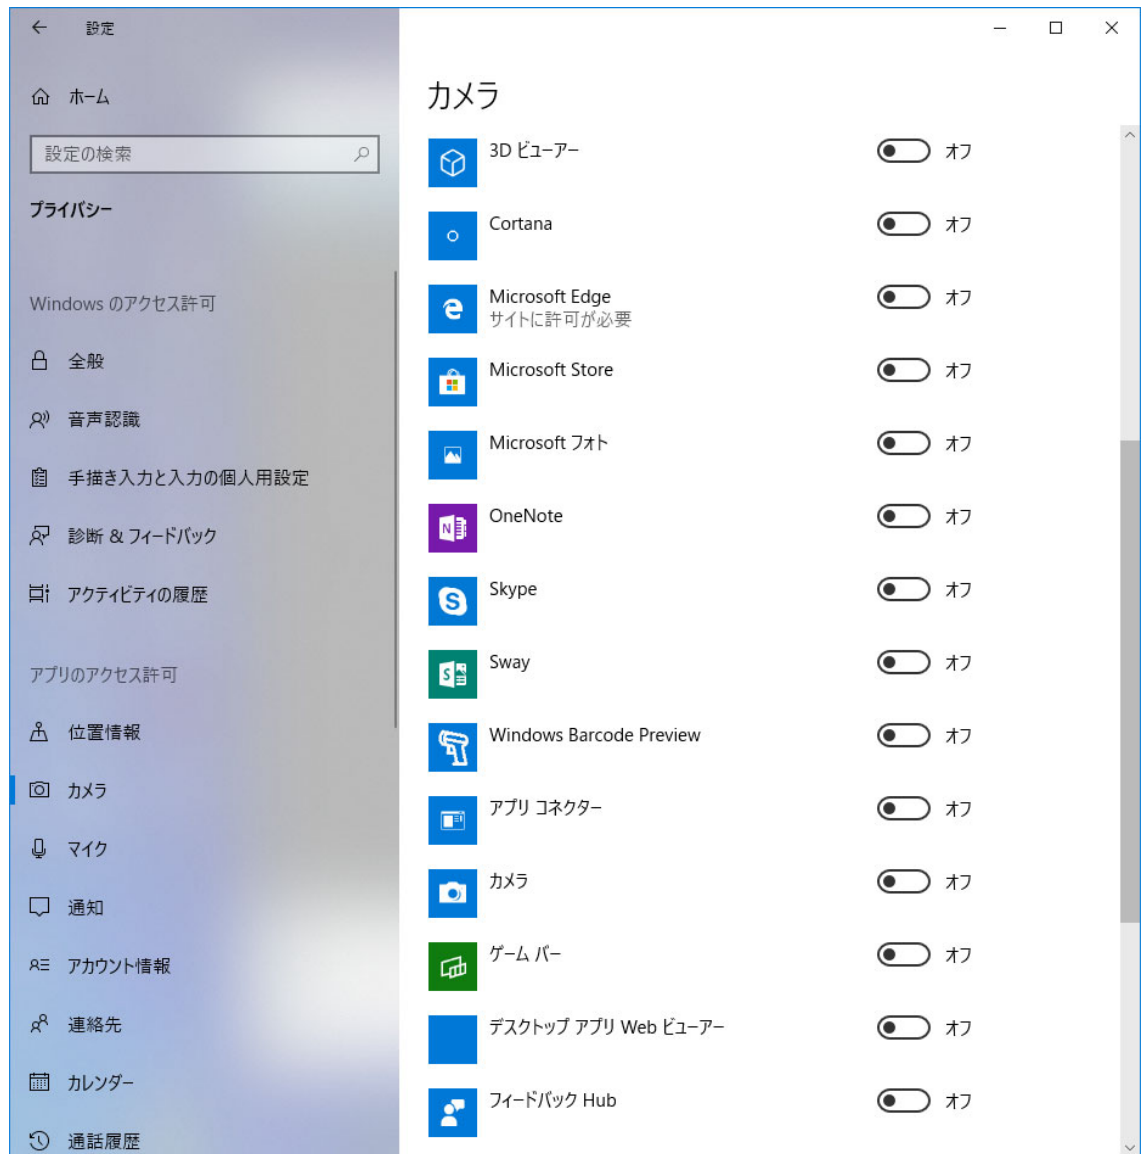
設定

ホーム

設定の検索

プライバシー

Windows のアクセス許可

全般

音声認識

手描き入力と入力の個人用設定

診断 & フィードバック

アクティビティの履歴

アプリのアクセス許可

位置情報

カメラ

マイク

通知

アカウント情報

連絡先

カレンダー

通話履歴

カメラ

3D ビューアー オフ

Cortana オフ

Microsoft Edge
サイトに許可が必要 オフ

Microsoft Store オフ

Microsoft フォト オフ

OneNote オフ

Skype オフ

Sway オフ

Windows Barcode Preview オフ

アプリ コネクター オフ

カメラ オフ

ゲーム バー オフ

デスクトップ アプリ Web ビューアー オフ

フィードバック Hub オフ